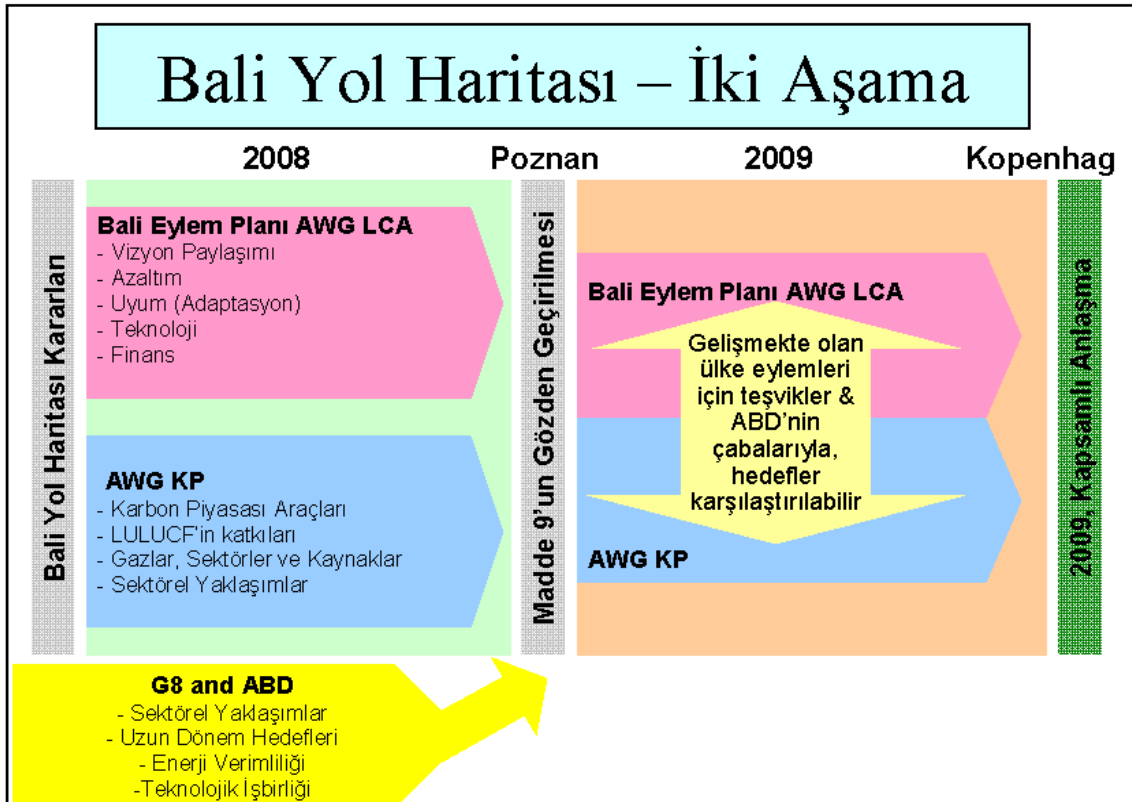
Bali Yol Haritası – İki Aşama

2008

Poznan

2009

Kopenhag

Bali Yol Haritası Kararları

Bali Eylem Planı AWG LCA
- Vizyon Paylaşımı
- Azaltım
- Uyum (Adaptasyon)
- Teknoloji
- Finans

AWG KP
- Karbon Piyasası Araçları
- LULUCF'in katkıları
- Gazlar, Sektörler ve Kaynaklar
- Sektörel Yaklaşımlar

Madde 9'un Gözden Geçirilmesi

Bali Eylem Planı AWG LCA

Gelişmekte olan ülke eylemleri için teşvikler & ABD'nin çabalarıyla, hedefler karşılaştırılabilir

AWG KP

2009, Kapsamlı Anlaşma

G8 and ABD
- Sektörel Yaklaşımlar
- Uzun Dönem Hedefleri
- Enerji Verimliliği
-Teknolojik İşbirliği